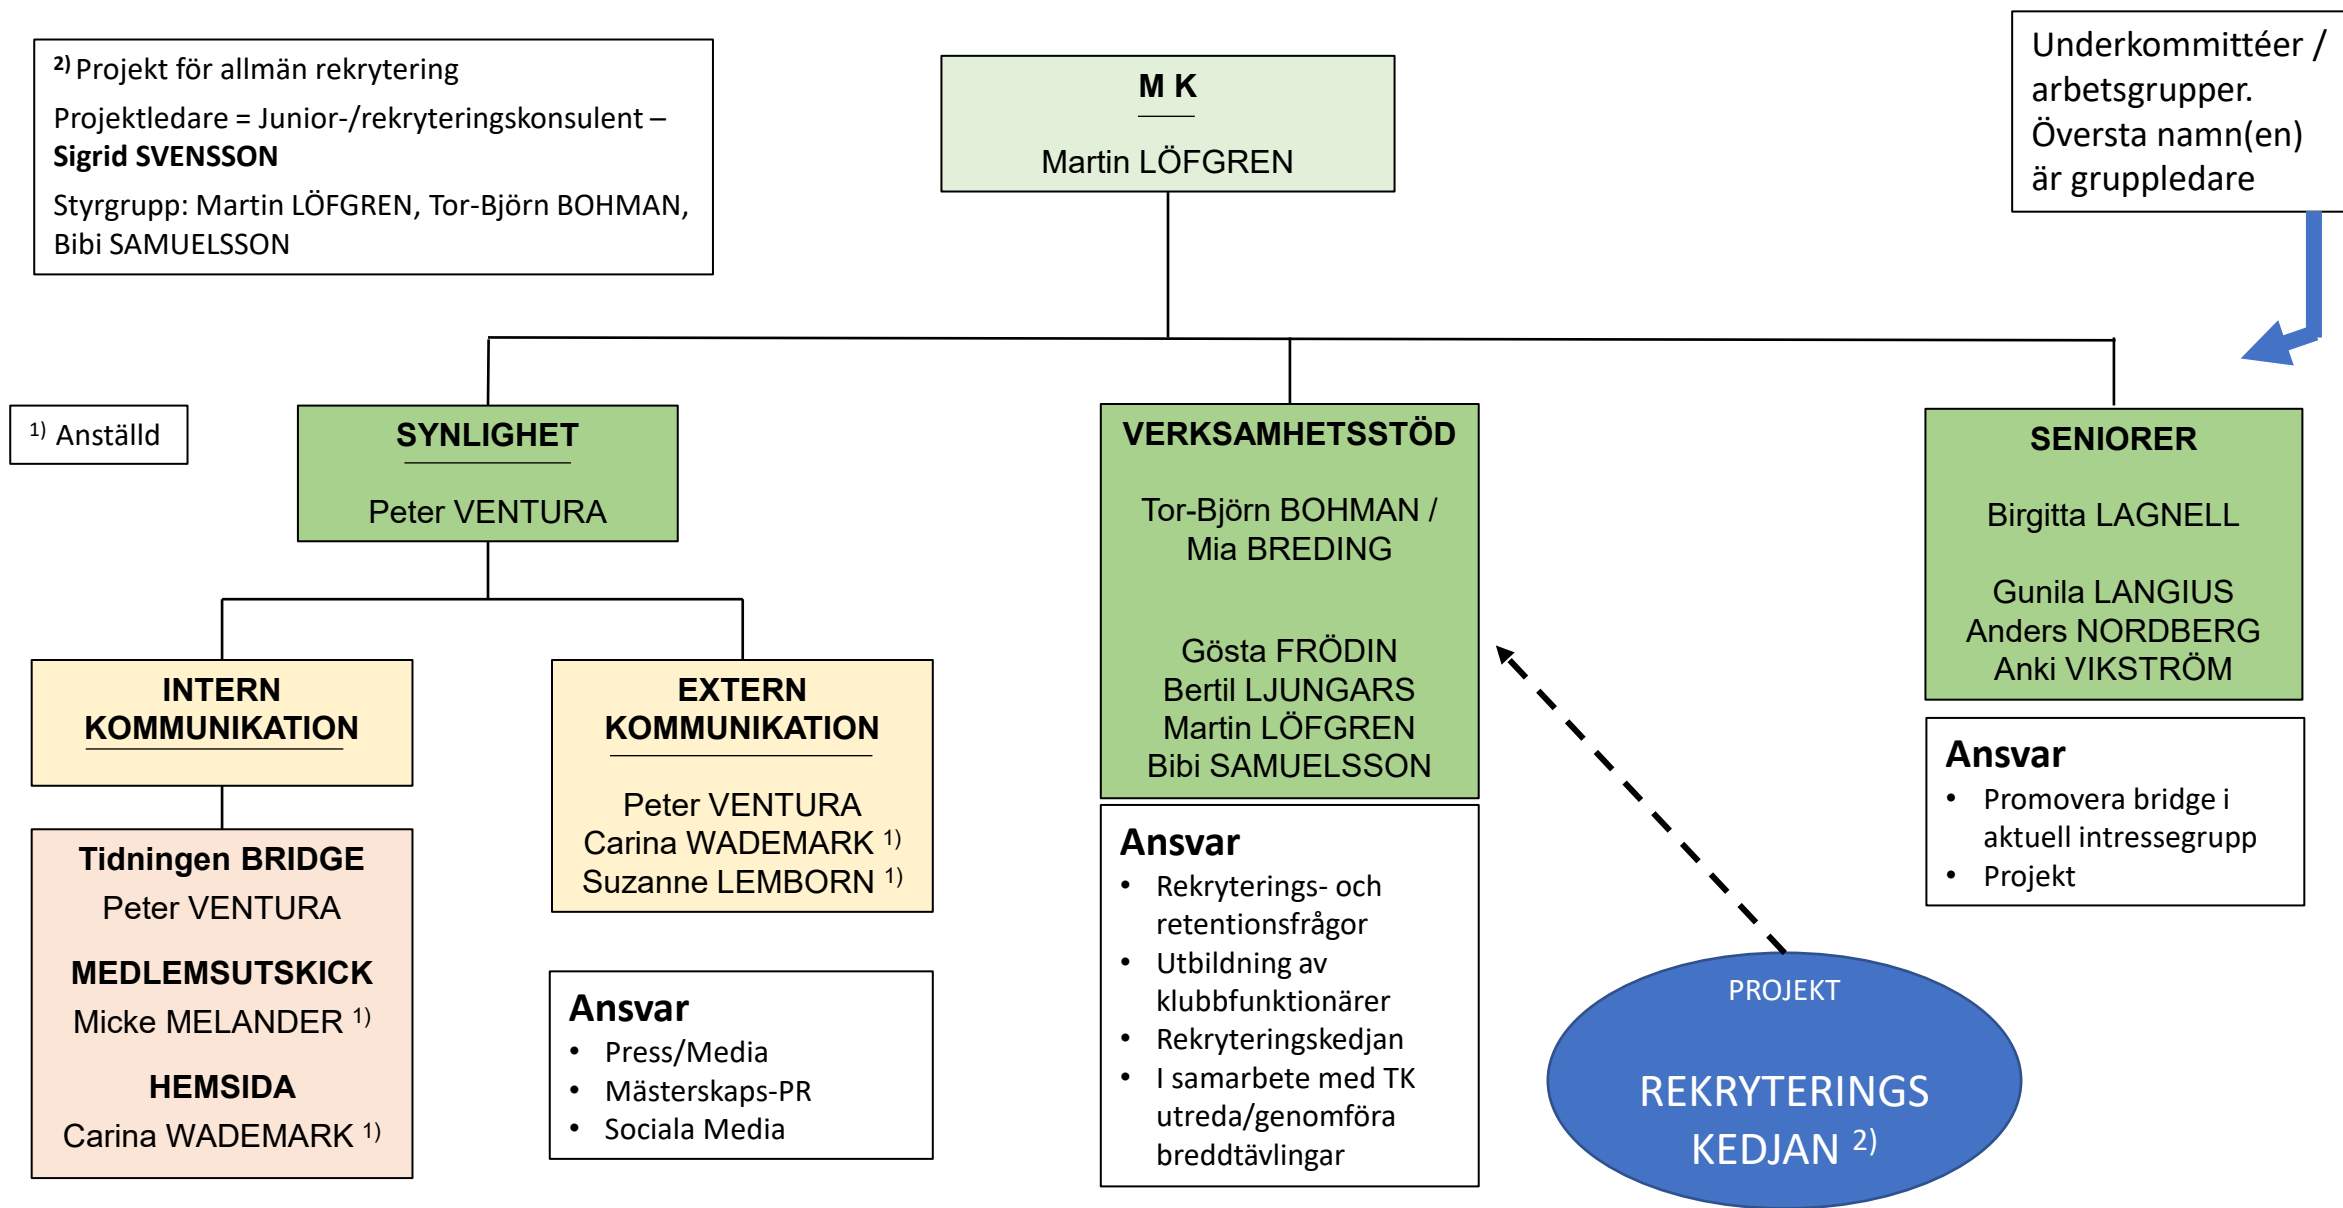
$^{2)}$ Projekt för allmän rekrytering

Projektledare = Junior-/rekryteringskonsulent – **Sigrid SVENSSON**

Styrgrupp: Martin LÖFGREN, Tor-Björn BOHMAN, Bibi SAMUELSSON

M K

Martin LÖFGREN

Underkommittéer / arbetsgrupper. Översta namn(en) är gruppledare

$^{1)}$ Anställd

SYNLIGHET

Peter VENTURA

VERKSAMHETSSTÖD

Tor-Björn BOHMAN / Mia BREDING

Gösta FRÖDIN
Bertil LJUNGARS
Martin LÖFGREN
Bibi SAMUELSSON

SENIORER

Birgitta LAGNELL

Gunila LANGIUS
Anders NORDBERG
Anki VIKSTRÖM

INTERN KOMMUNIKATION

EXTERN KOMMUNIKATION

Peter VENTURA
Carina WADEMARK $^{1)}$
Suzanne LEMBORN $^{1)}$

Ansvar
• Promovera bridge i aktuell intressegrupp
• Projekt

Tidningen BRIDGE
Peter VENTURA

MEDLEMSUTSKICK
Micke MELANDER $^{1)}$

HEMSIDA
Carina WADEMARK $^{1)}$

Ansvar
• Press/Media
• Mästerskaps-PR
• Sociala Media

Ansvar
• Rekryterings- och retentionsfrågor
• Utbildning av klubbfunktionärer
• Rekryteringskedjan
• I samarbete med TK utreda/genomföra breddtävlingar

PROJEKT

REKRYTERINGS KEDJAN $^{2)}$